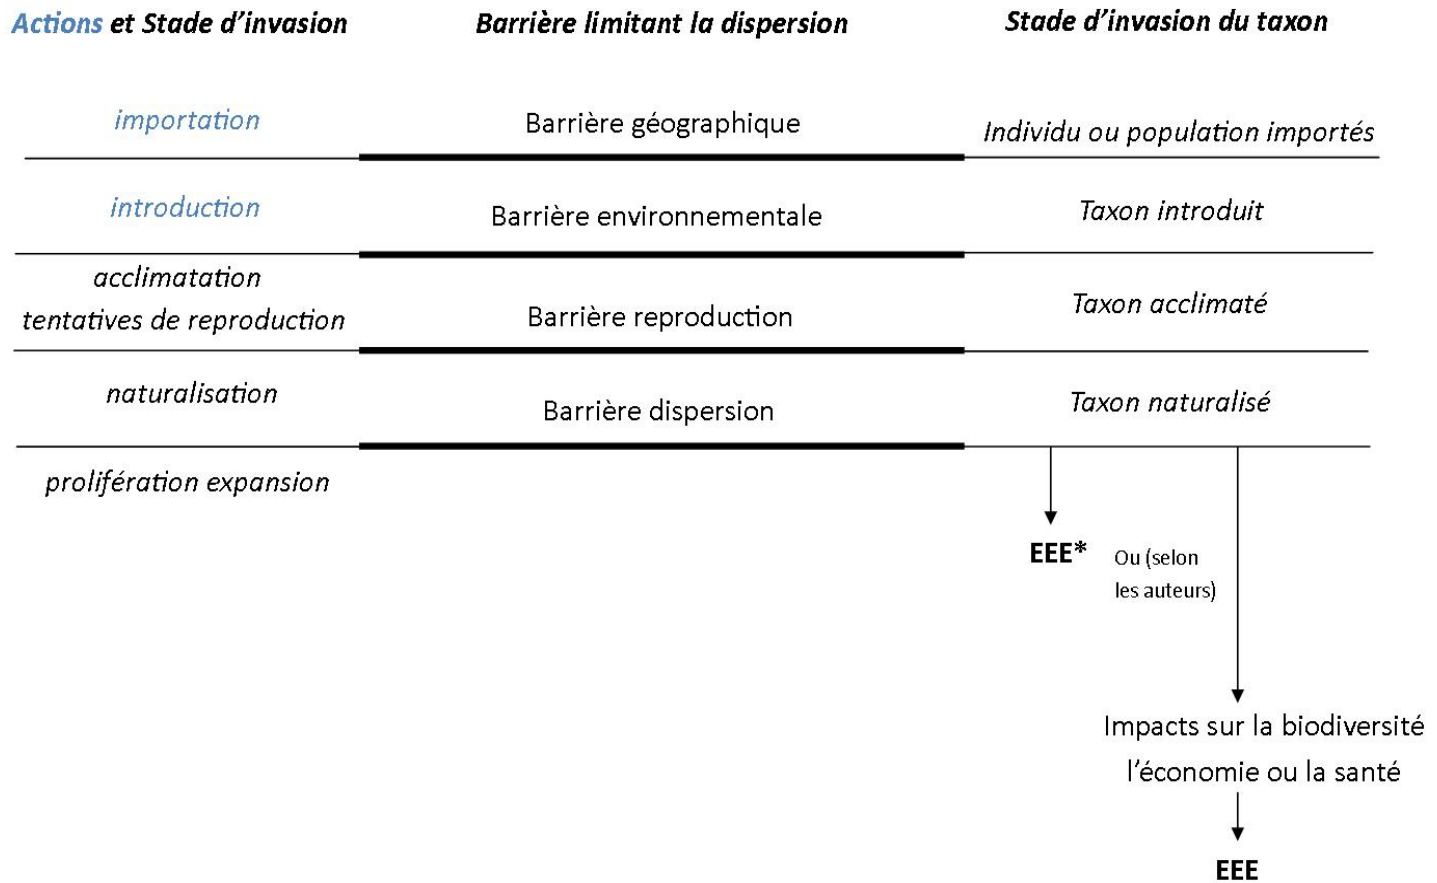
| Actions et Stade d'invasion | Barrière limitant la dispersion | Stade d'invasion du taxon |
|---|---|---|
| importation | Barrière géographique | Individu ou population importés |
| introduction | Barrière environnementale | Taxon introduit |
| acclimatation tentatives de reproduction | Barrière reproduction | Taxon acclimaté |
| naturalisation | Barrière dispersion | Taxon naturalisé |
| prolifération expansion | | |

EEE*

Ou (selon les auteurs)

Impacts sur la biodiversité l'économie ou la santé

EEE